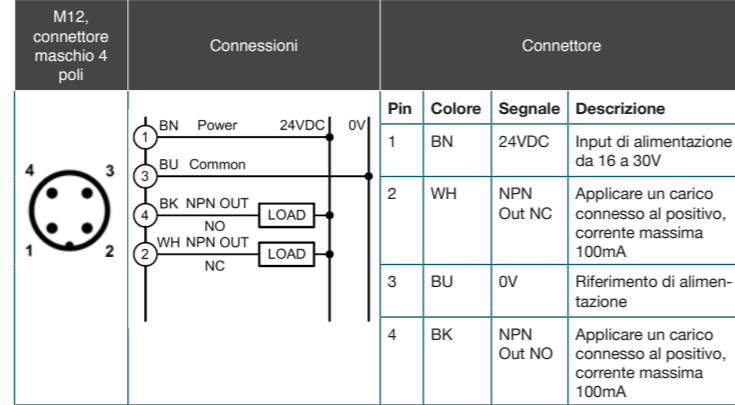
| M12, connettore maschio 4 poli | Connessioni | Connettore |
|---|---|---|
| 4 3 1 2 | 1 BN Power 24VDC 0V<br>3 BU Common<br>4 BK NPN OUT NO LOAD<br>2 WH NPN OUT NC LOAD | |

| Pin | Colore | Segnale | Descrizione |
|---|---|---|---|
| 1 | BN | 24VDC | Input di alimentazione da 16 a 30V |
| 2 | WH | NPN Out NC | Applicare un carico connesso al positivo, corrente massima 100mA |
| 3 | BU | 0V | Riferimento di alimentazione |
| 4 | BK | NPN Out NO | Applicare un carico connesso al positivo, corrente massima 100mA |